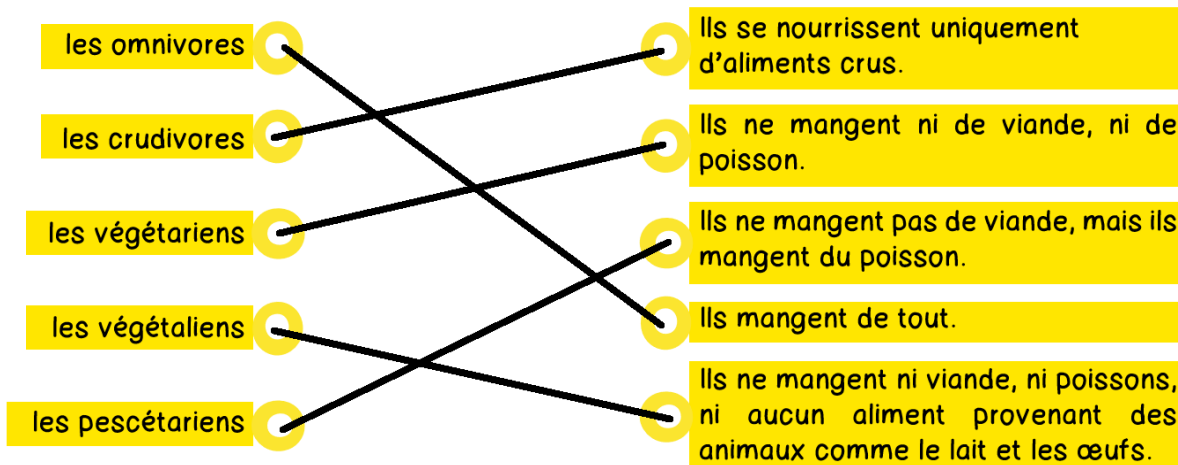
les omnivores

les crudivores

les végétariens

les végétaliens

les pescétariens

Ils se nourrissent uniquement d'aliments crus.

Ils ne mangent ni de viande, ni de poisson.

Ils ne mangent pas de viande, mais ils mangent du poisson.

Ils mangent de tout.

Ils ne mangent ni viande, ni poissons, ni aucun aliment provenant des animaux comme le lait et les œufs.